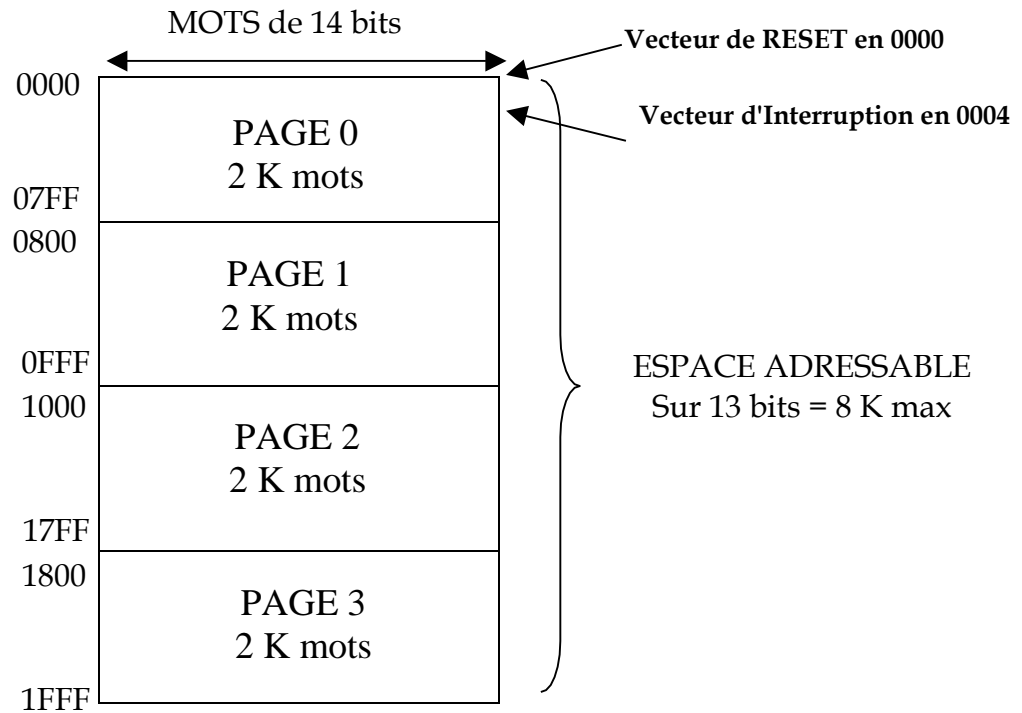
MOTS de 14 bits

Vecteur de RESET en 0000

Vecteur d'Interruption en 0004

0000

PAGE 0
2 K mots

07FF

0800

PAGE 1
2 K mots

0FFF

1000

PAGE 2
2 K mots

17FF

1800

PAGE 3
2 K mots

1FFF

ESPACE ADRESSABLE
Sur 13 bits = 8 K max